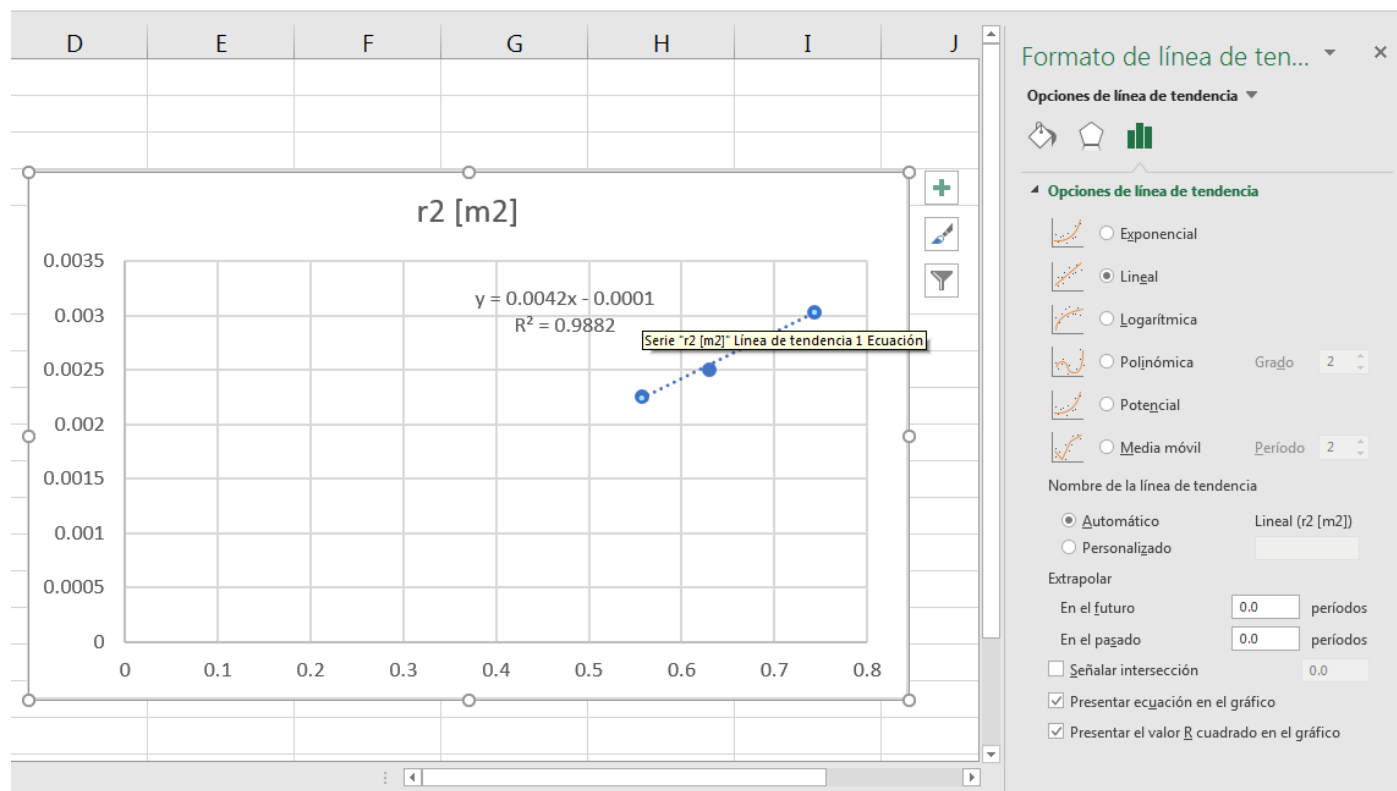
D E F G H I J

r2 [m2]

y = 0.0042x - 0.0001
R² = 0.9882

Serie "r2 [m2]" Línea de tendencia 1 Ecuación

0.0035
0.003
0.0025
0.002
0.0015
0.001
0.0005
0

0 0.1 0.2 0.3 0.4 0.5 0.6 0.7 0.8

Formato de línea de ten...

Opciones de línea de tendencia

Opciones de línea de tendencia

Exponencial

Lineal

Logarítmica

Polinómica Grado 2

Potencial

Media móvil Período 2

Nombre de la línea de tendencia

Automático Lineal (r2 [m2])

Personalizado

Extrapolar

En el futuro 0.0 períodos

En el pasado 0.0 períodos

Señalar intersección 0.0

Presentar ecuación en el gráfico

Presentar el valor R cuadrado en el gráfico